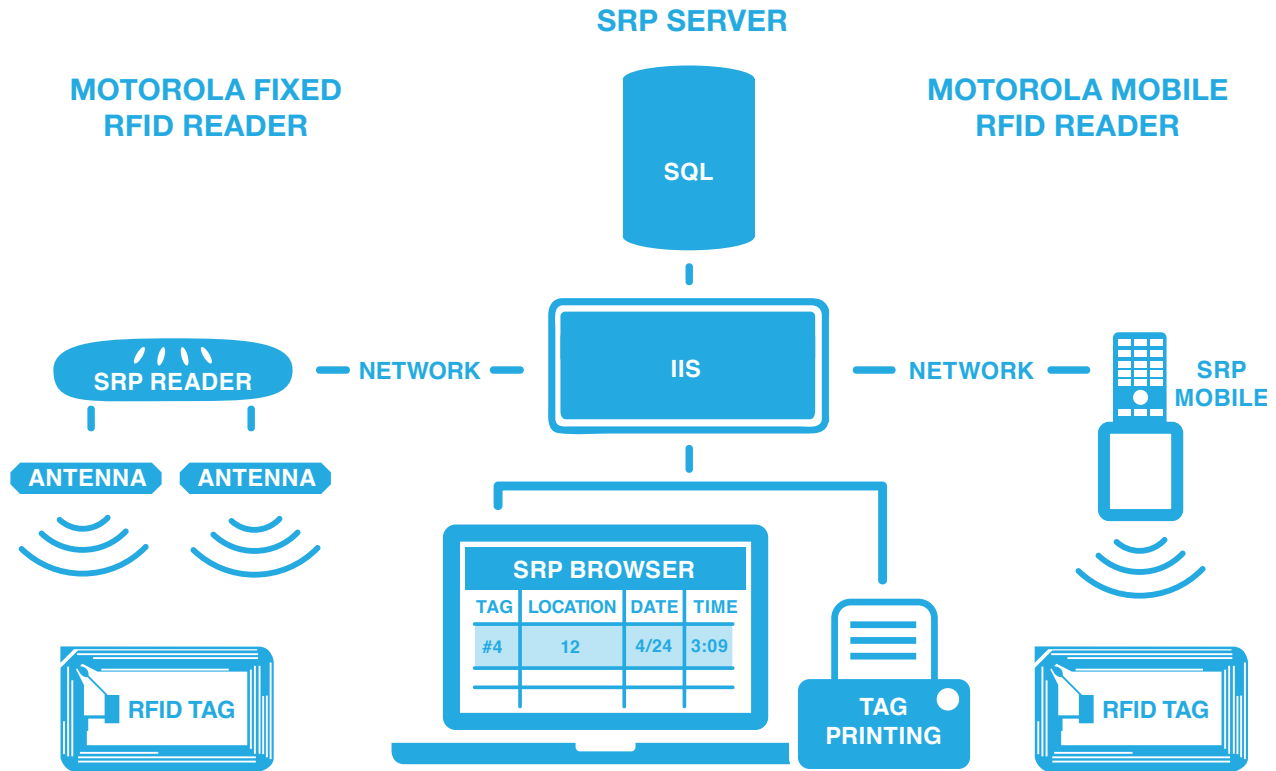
SRP SERVER

MOTOROLA FIXED RFID READER

SQL

MOTOROLA MOBILE RFID READER

SRP READER

NETWORK

IIS

NETWORK

SRP MOBILE

ANTENNA

ANTENNA

SRP BROWSER

| TAG | LOCATION | DATE | TIME |
|---|---|---|---|
| #4 | 12 | 4/24 | 3:09 |
| | | | |

RFID TAG

TAG PRINTING

RFID TAG